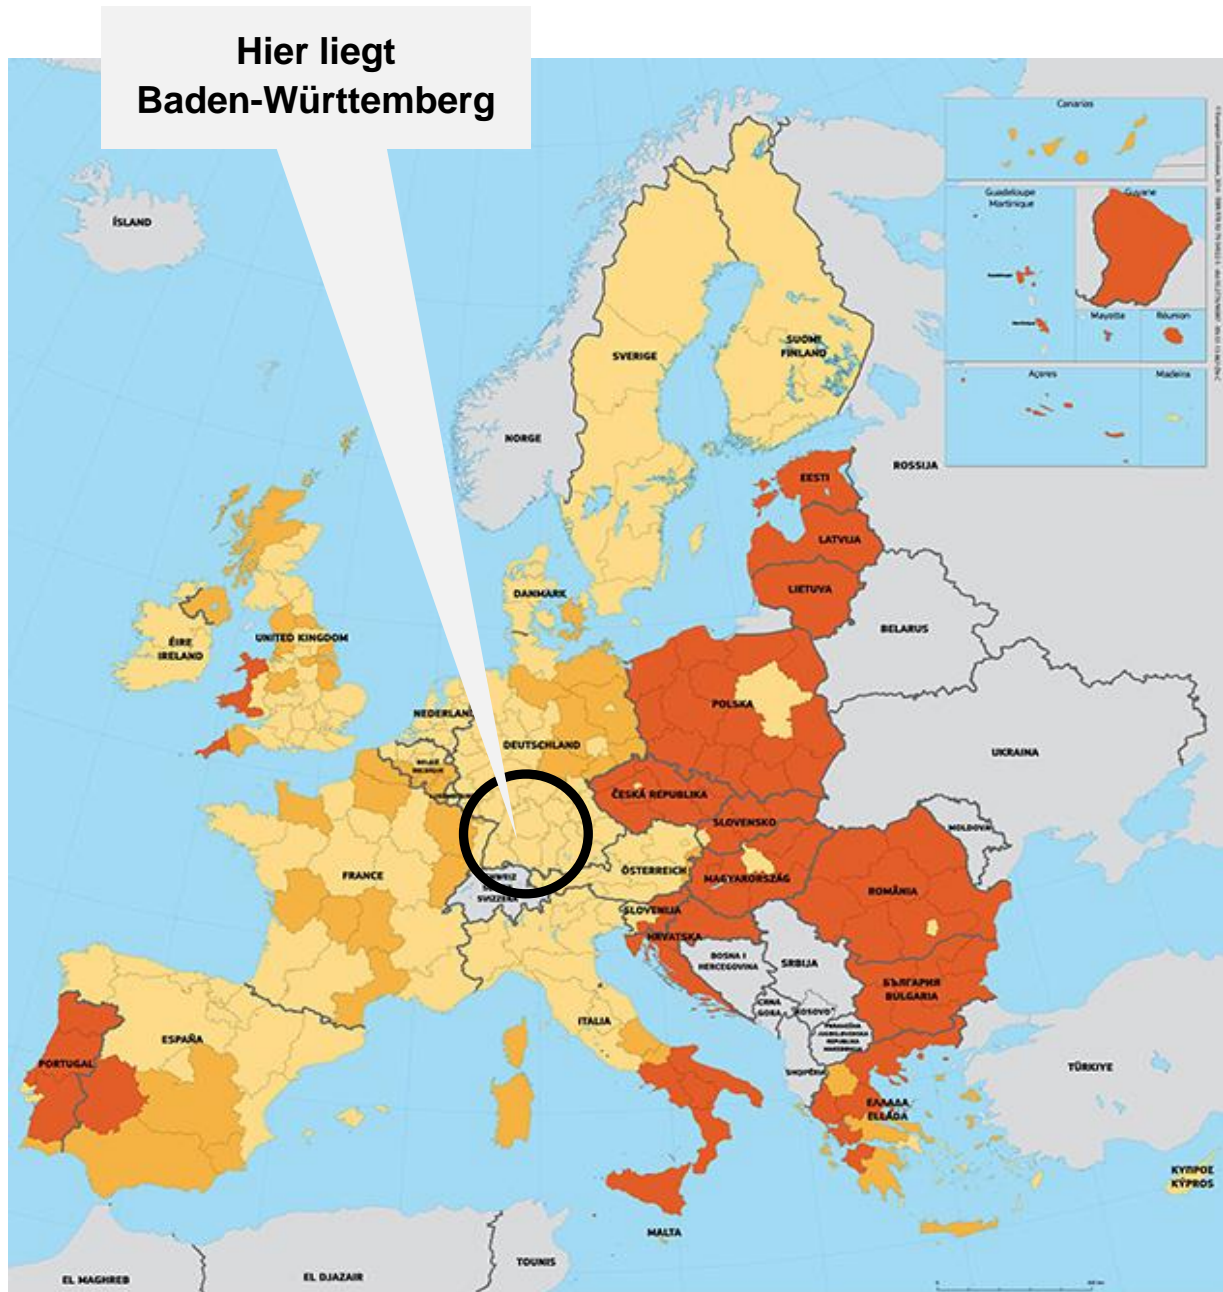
Hier liegt Baden-Württemberg

ÍSLAND

SVERIGE

SUOMI FINLAND

NORGE

ROSSIJA

EESTI

LATVIJA

LIETUVA

DANMARK

ÉIRE IRELAND

UNITED KINGDOM

BELARUS

NEDERLAND

POLSKA

DEUTSCHLAND

BELGIË BELGIQUE

UKRAINA

ČESKÁ REPUBLIKA

SLOVENSKO

MOLDOVA

FRANCE

SCHWEIZ SUISSE SVIZZERA

ÖSTERREICH

MAGYARORSZÁG

ROMÂNIA

SLOVENIJA

HRVATSKA

BOSNA I HERCEGOVINA

SRBIJA

БЪЛГАРИЯ BULGARIA

ESPAÑA

CRNA GORA

KOSOVO

ITALIA

PORTUGAL

ΕΛΛΑΔΑ ELLADA

TÜRKIYE

ΚΥΠΡΟΣ KYPROS

MALTA

EL MAGHREB

EL DJAZAIR

TOUNIS

Canarias

Guadeloupe Martinique

Guyane

Mayotte

Réunion

Açores

Madeira